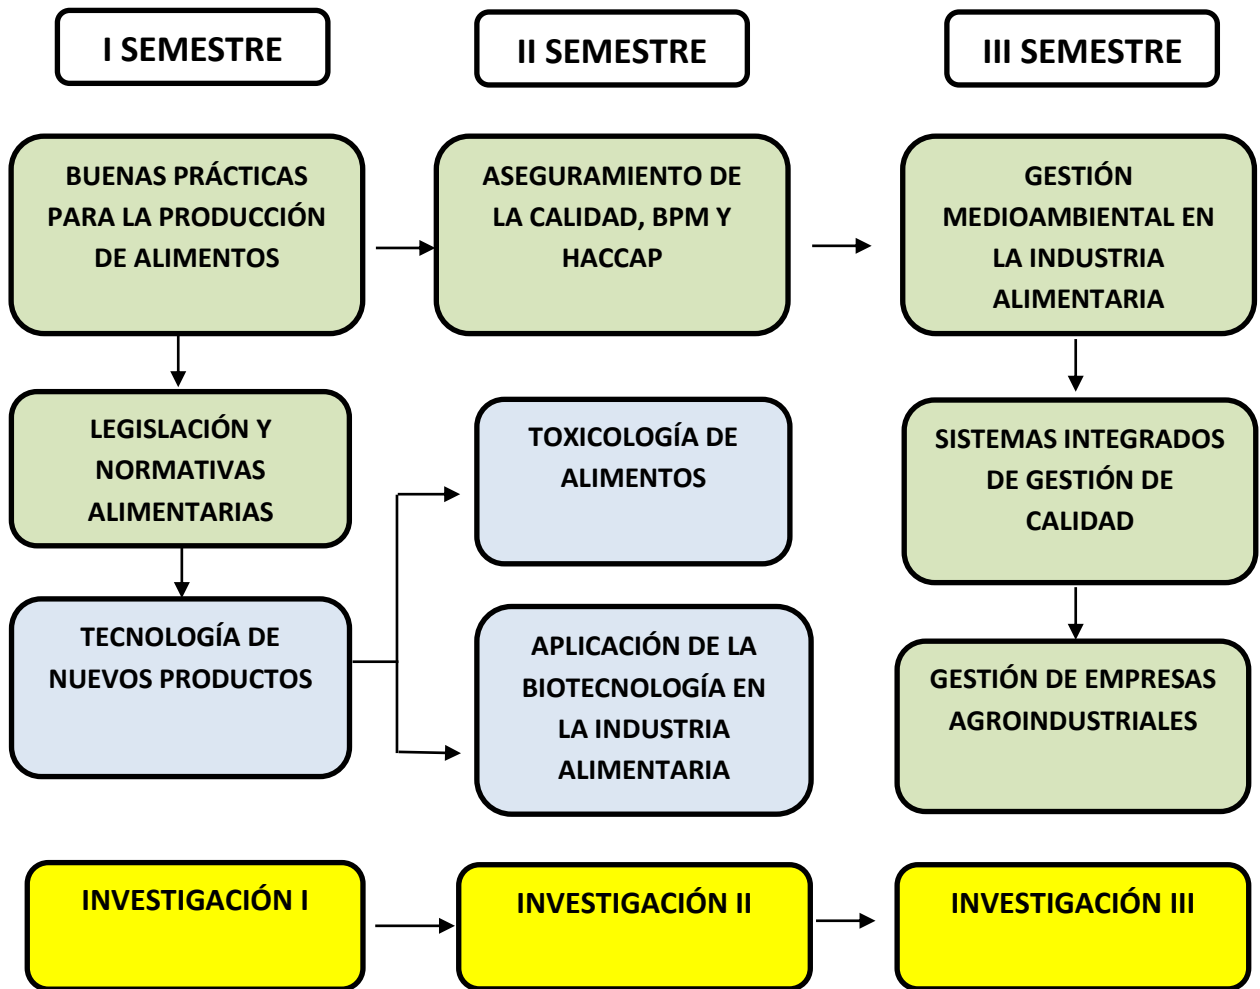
I SEMESTRE

II SEMESTRE

III SEMESTRE

BUENAS PRÁCTICAS PARA LA PRODUCCIÓN DE ALIMENTOS

ASEGURAMIENTO DE LA CALIDAD, BPM Y HACCAP

GESTIÓN MEDIOAMBIENTAL EN LA INDUSTRIA ALIMENTARIA

LEGISLACIÓN Y NORMATIVAS ALIMENTARIAS

TOXICOLOGÍA DE ALIMENTOS

SISTEMAS INTEGRADOS DE GESTIÓN DE CALIDAD

TECNOLOGÍA DE NUEVOS PRODUCTOS

APLICACIÓN DE LA BIOTECNOLOGÍA EN LA INDUSTRIA ALIMENTARIA

GESTIÓN DE EMPRESAS AGROINDUSTRIALES

INVESTIGACIÓN I

INVESTIGACIÓN II

INVESTIGACIÓN III